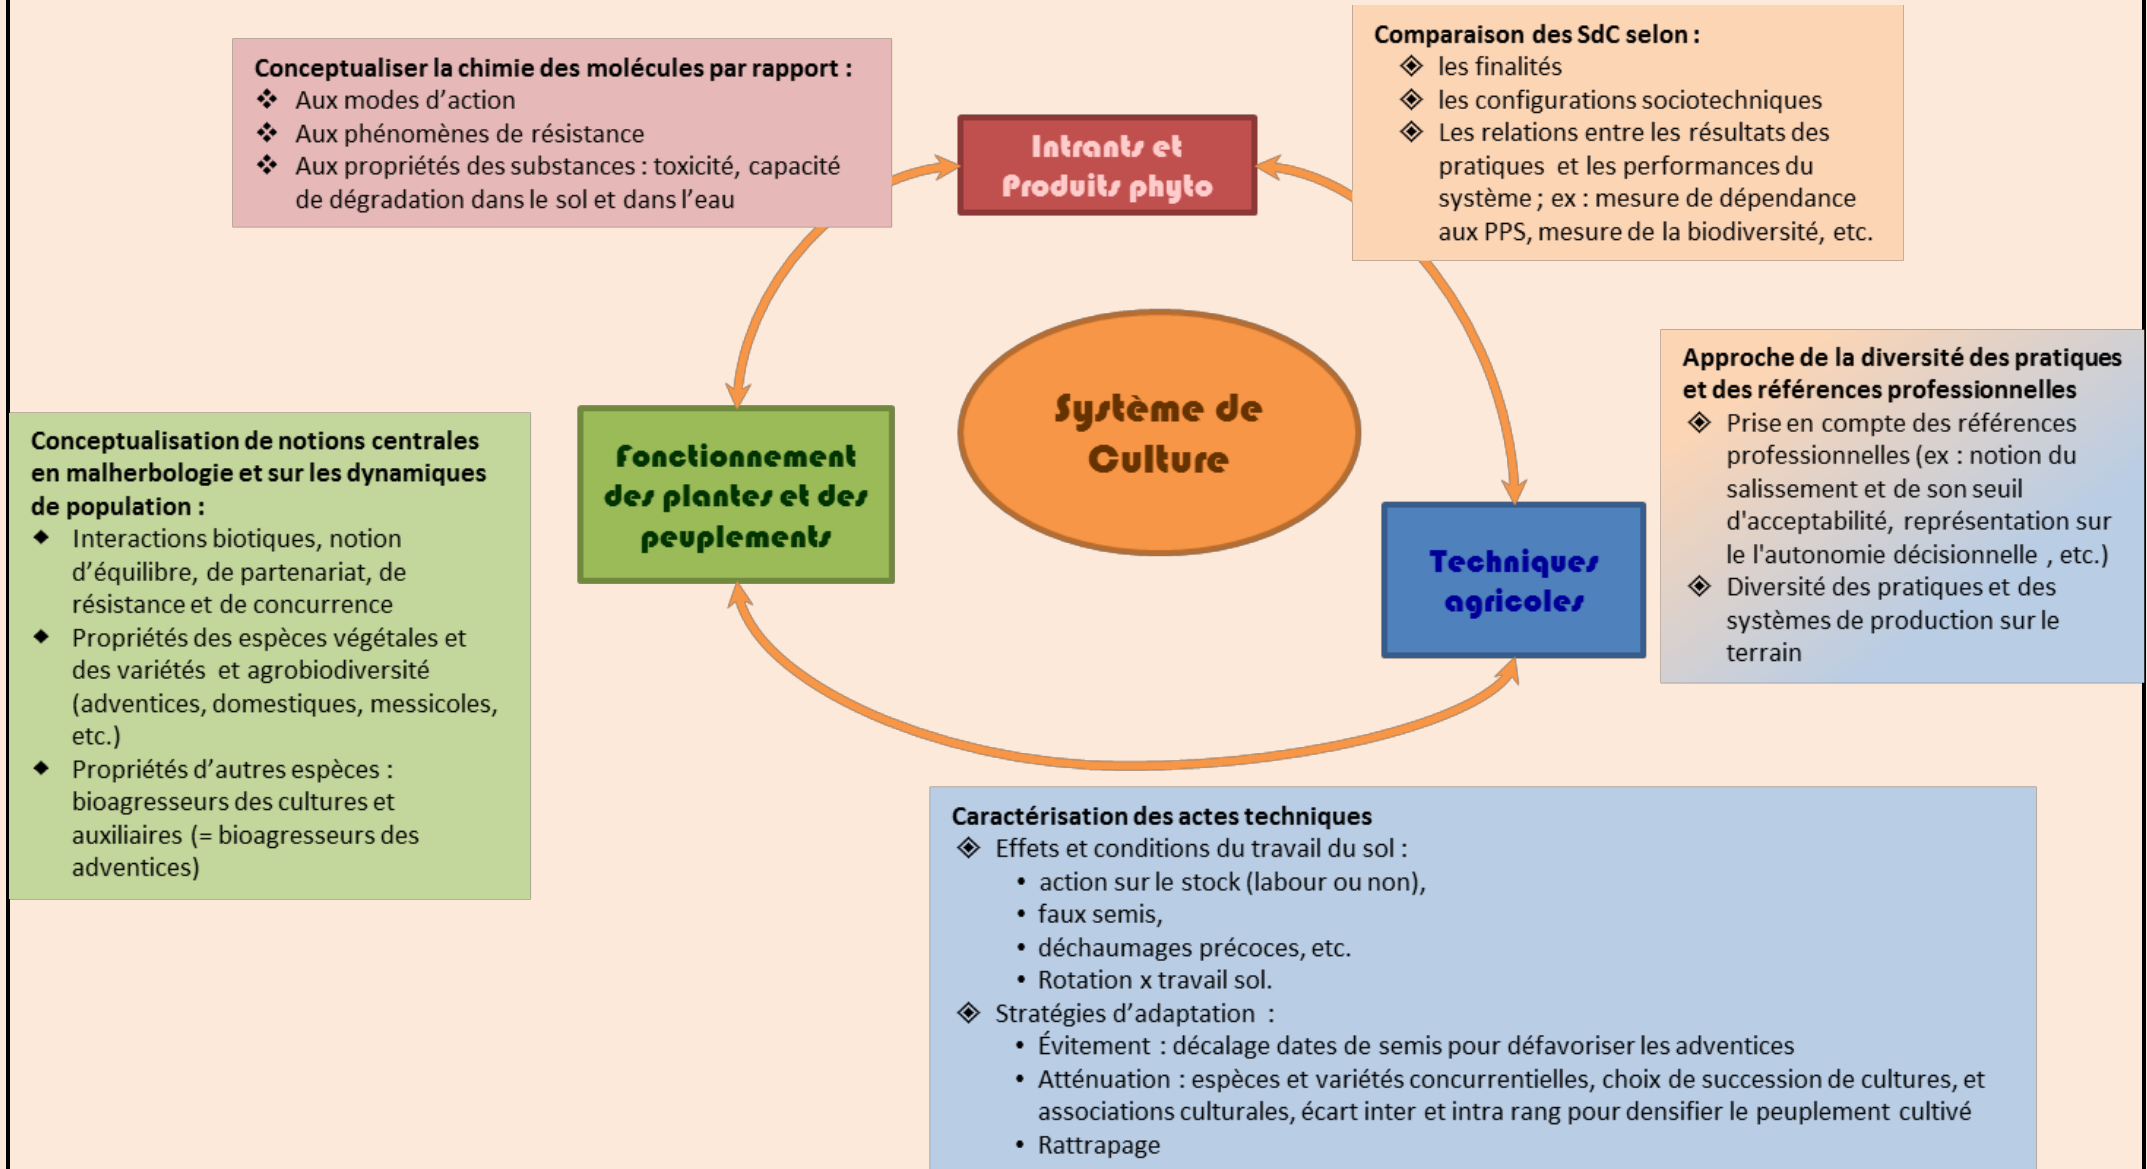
Conceptualiser la chimie des molécules par rapport :
❖ Aux modes d'action
❖ Aux phénomènes de résistance
❖ Aux propriétés des substances : toxicité, capacité de dégradation dans le sol et dans l'eau

Intrants et Produits phyto

Comparaison des SdC selon :
◈ les finalités
◈ les configurations sociotechniques
◈ Les relations entre les résultats des pratiques et les performances du système ; ex : mesure de dépendance aux PPS, mesure de la biodiversité, etc.

Système de Culture

Fonctionnement des plantes et des peuplements

Techniques agricoles

Approche de la diversité des pratiques et des références professionnelles
◈ Prise en compte des références professionnelles (ex : notion du salissement et de son seuil d'acceptabilité, représentation sur le l'autonomie décisionnelle , etc.)
◈ Diversité des pratiques et des systèmes de production sur le terrain

Conceptualisation de notions centrales en malherbologie et sur les dynamiques de population :
◆ Interactions biotiques, notion d'équilibre, de partenariat, de résistance et de concurrence
◆ Propriétés des espèces végétales et des variétés et agrobiodiversité (adventices, domestiques, messicoles, etc.)
◆ Propriétés d'autres espèces : bioagresseurs des cultures et auxiliaires (= bioagresseurs des adventices)

Caractérisation des actes techniques
◈ Effets et conditions du travail du sol :
• action sur le stock (labour ou non),
• faux semis,
• déchaumages précoces, etc.
• Rotation x travail sol.
◈ Stratégies d'adaptation :
• Évitement : décalage dates de semis pour défavoriser les adventices
• Atténuation : espèces et variétés concurrentielles, choix de succession de cultures, et associations culturales, écart inter et intra rang pour densifier le peuplement cultivé
• Rattrapage